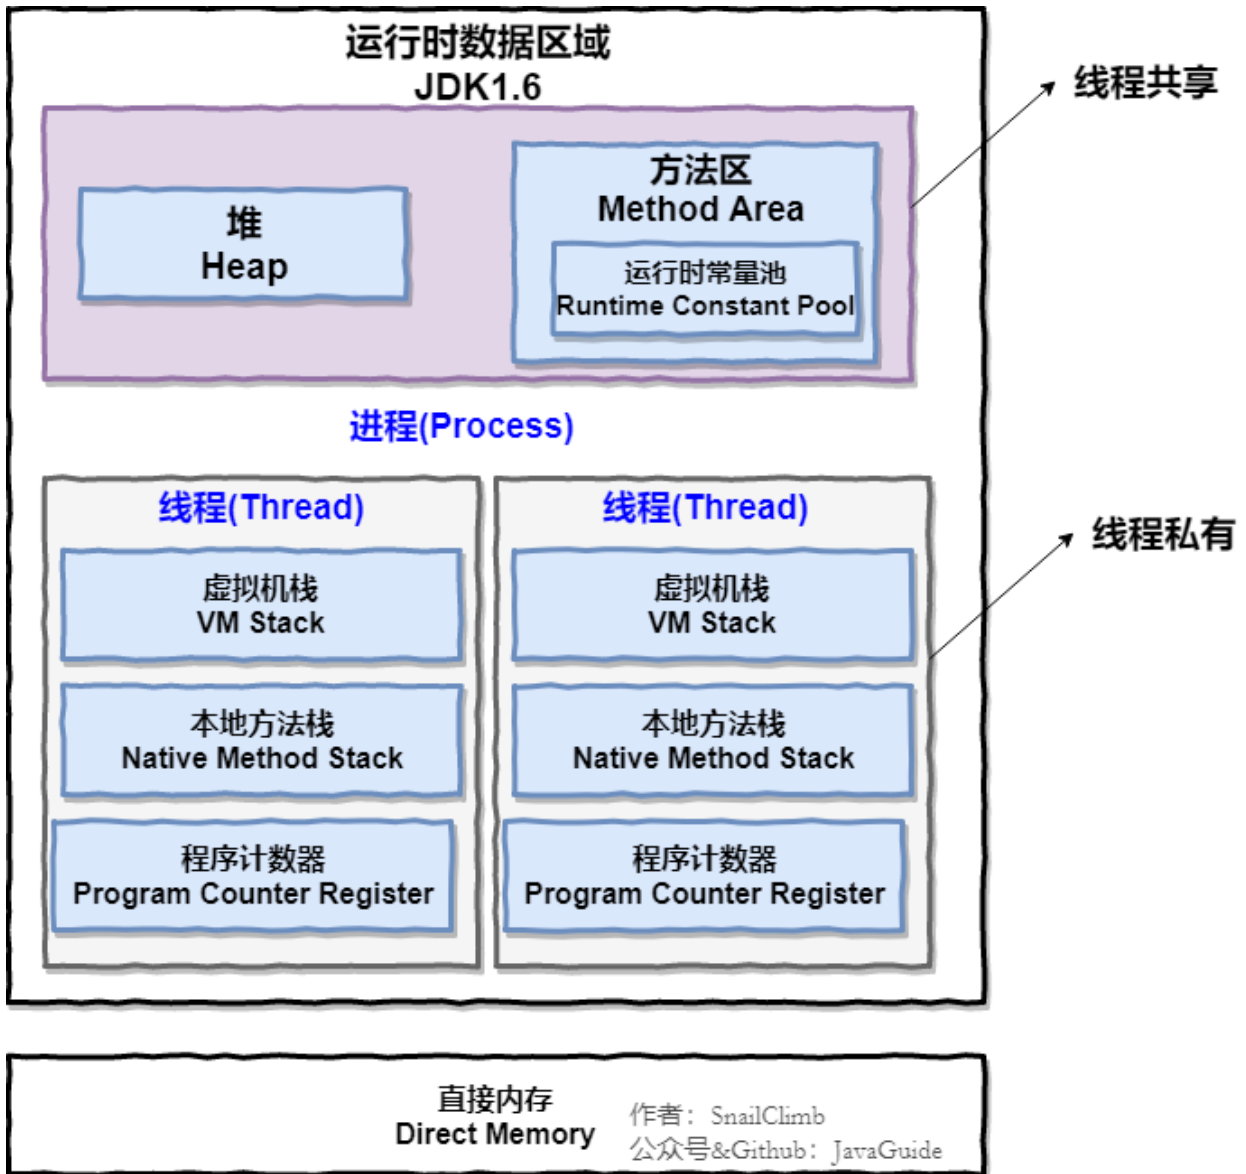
运行时数据区域
JDK1.6

线程共享

堆
Heap

方法区
Method Area

运行时常量池
Runtime Constant Pool

进程(Process)

线程(Thread)

虚拟机栈
VM Stack

本地方法栈
Native Method Stack

程序计数器
Program Counter Register

线程(Thread)

虚拟机栈
VM Stack

本地方法栈
Native Method Stack

程序计数器
Program Counter Register

线程私有

直接内存
Direct Memory

作者：SnailClimb
公众号&Github：JavaGuide